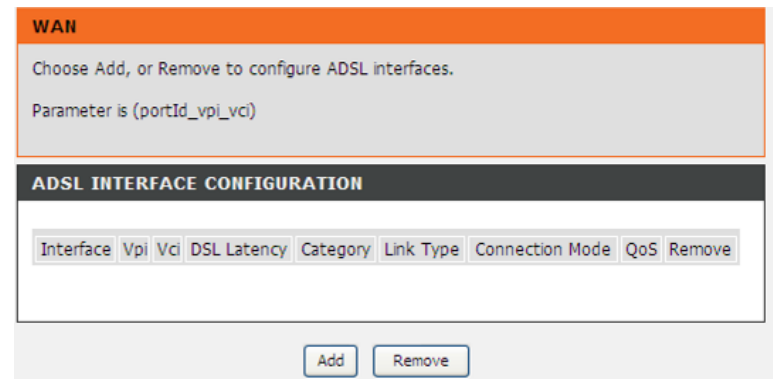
WAN

Choose Add, or Remove to configure ADSL interfaces.

Parameter is (portId_vpi_vci)

ADSL INTERFACE CONFIGURATION

| Interface | Vpi | Vci | DSL Latency | Category | Link Type | Connection Mode | QoS | Remove |
|---|---|---|---|---|---|---|---|---|

Add Remove